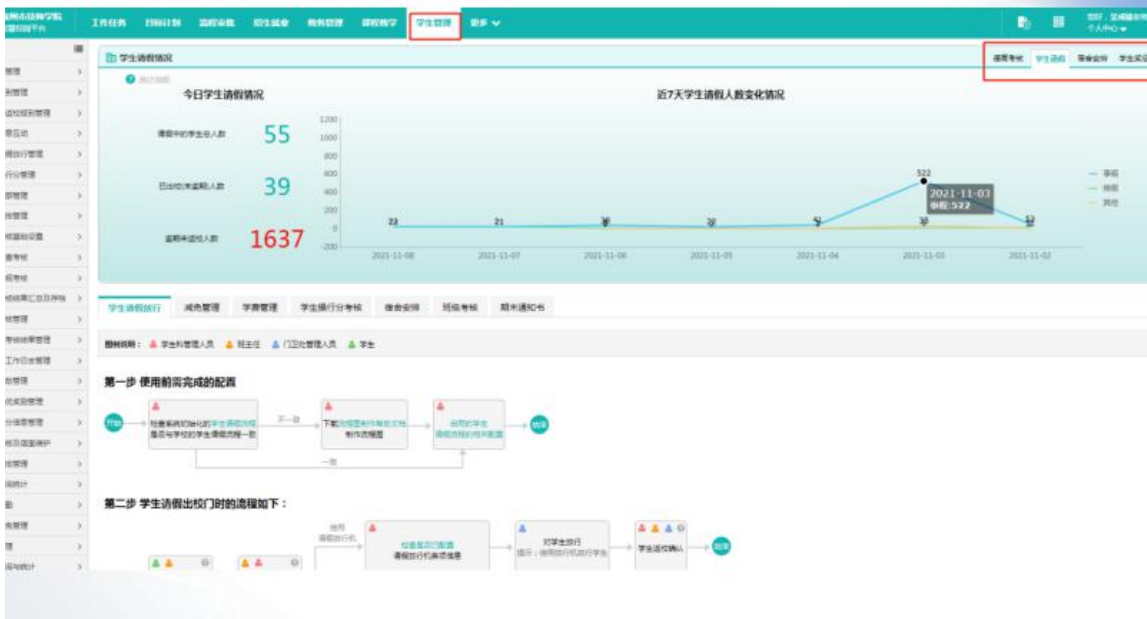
工作任务 扫码计划 流程审批 招生就业 教务管理 课程教学 学生管理 更多

学生请假情况

统计说明

今日学生请假情况

请假中的学生总人数 55

已出校未返校人数 39

逾期未返校人数 1637

近7天学生请假人数变化情况

| 1200 |
|---|
| 1000 |
| 800 |
| 600 |
| 400 |
| 200 |
| 0 |
| -200 |

23 21 16 18 52 522 52

2021-11-03
事假：522

2021-11-08 2021-11-07 2021-11-06 2021-11-05 2021-11-04 2021-11-03 2021-11-02

事假 病假 其他

德育考核 学生请假 宿舍安排 学生奖惩

学生请假放行 减免管理 学费管理 学生操行分考核 宿舍安排 班级考核 期末通知书

图例说明： 学生科管理人员 班主任 门卫处管理人员 学生

第一步 使用前需完成的配置

开始 检查系统初始化的学生请假流程是否与学校的学生请假流程一致 不一致 下载流程图制作帮助文档制作流程图 启用对学生请假流程的相关配置 结束

一致

第二步 学生请假出校门时的流程如下：

使用请假放行机 检查是否已配置请假放行机来源信息 对学生放行 提示：使用放行机放行学生 学生返校确认 结束